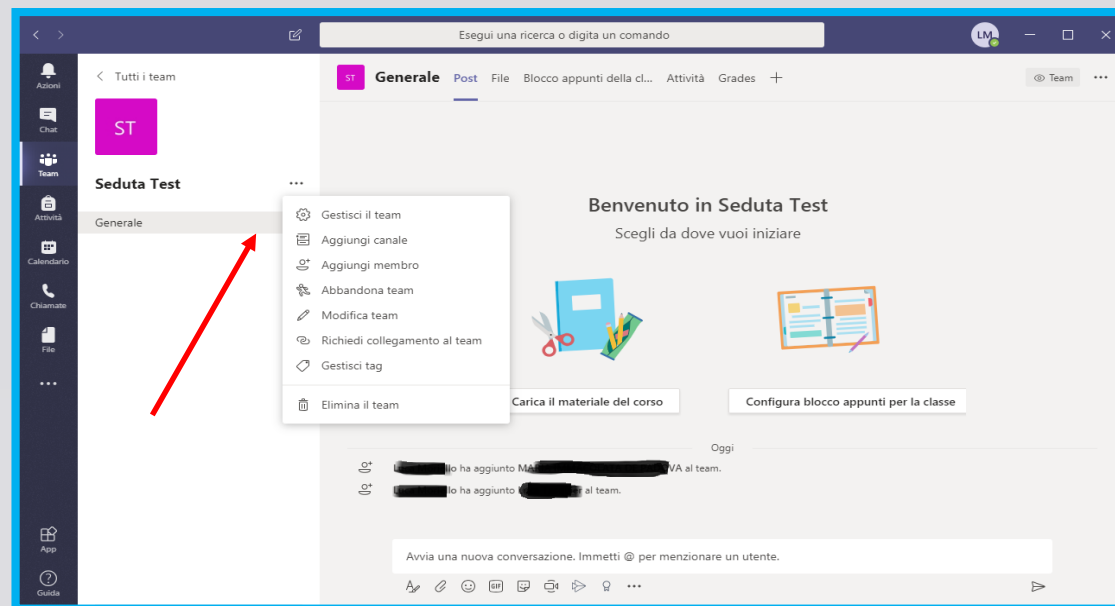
Esegui una ricerca o digita un comando

LM

Azioni
Chat
Team
Attività
Calendario
Chiamate
File
...
App
Guida

Tutti i team

ST

Seduta Test ...

Generale

Gestisci il team
Aggiungi canale
Aggiungi membro
Abbandona team
Modifica team
Richiedi collegamento al team
Gestisci tag
Elimina il team

ST Generale Post File Blocco appunti della cl... Attività Grades +

Team ...

Benvenuto in Seduta Test
Scegli da dove vuoi iniziare

Carica il materiale del corso
Configura blocco appunti per la classe

Oggi

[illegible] lo ha aggiunto MA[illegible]VA al team.
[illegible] lo ha aggiunto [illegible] al team.

Avvia una nuova conversazione. Immetti @ per menzionare un utente.

GIF
...